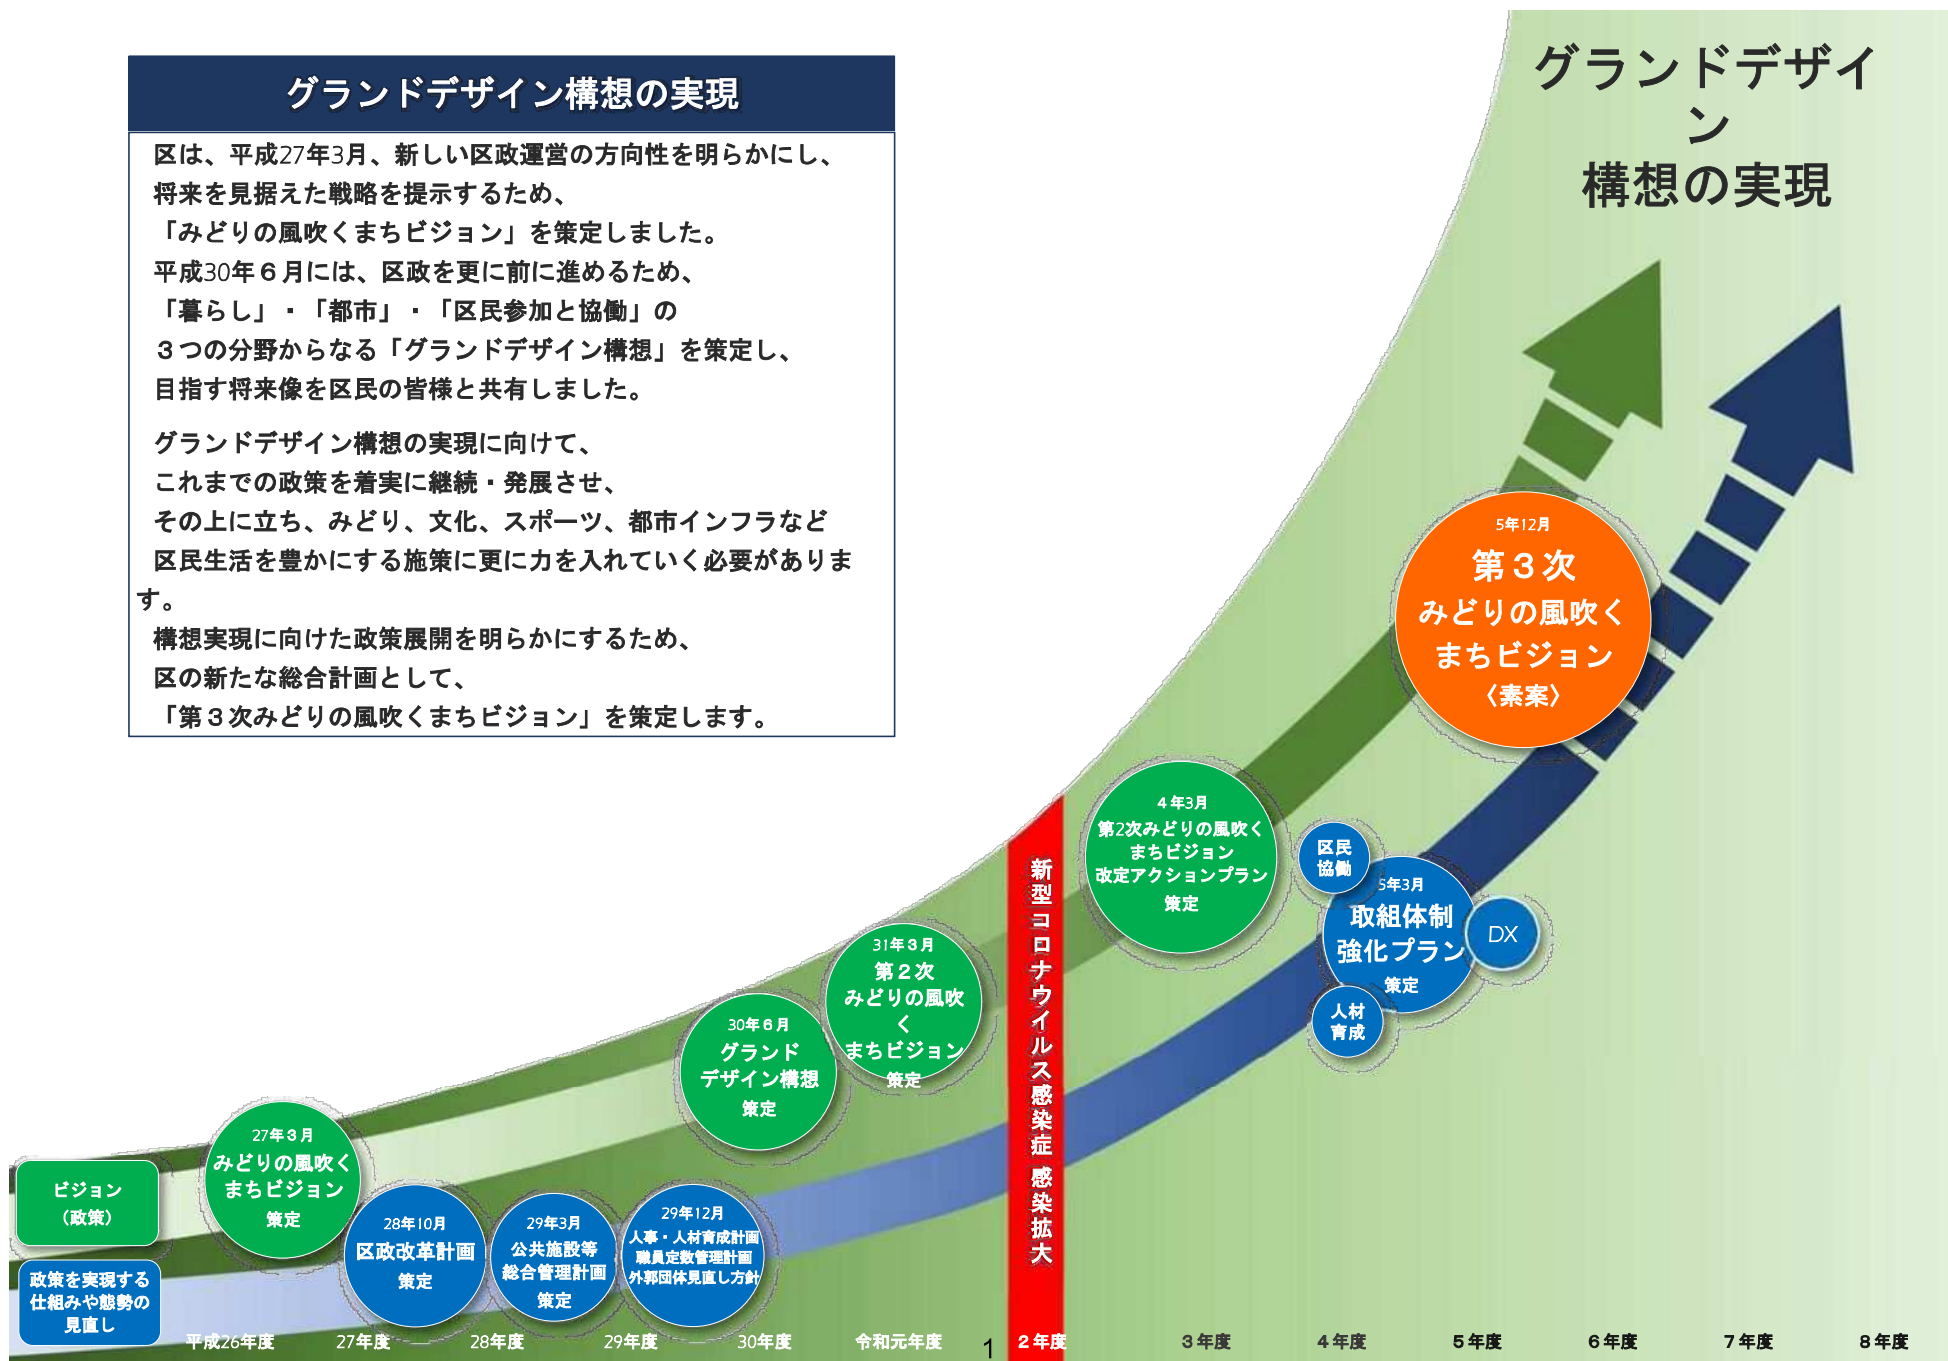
グランドデザイン構想の実現

区は、平成27年3月、新しい区政運営の方向性を明らかにし、将来を見据えた戦略を提示するため、「みどりの風吹くまちビジョン」を策定しました。
平成30年６月には、区政を更に前に進めるため、「暮らし」・「都市」・「区民参加と協働」の３つの分野からなる「グランドデザイン構想」を策定し、目指す将来像を区民の皆様と共有しました。

グランドデザイン構想の実現に向けて、これまでの政策を着実に継続・発展させ、その上に立ち、みどり、文化、スポーツ、都市インフラなど区民生活を豊かにする施策に更に力を入れていく必要があります。
構想実現に向けた政策展開を明らかにするため、区の新たな総合計画として、「第３次みどりの風吹くまちビジョン」を策定します。

グランドデザイン構想の実現

5年12月
第３次
みどりの風吹く
まちビジョン
〈素案〉

４年３月
第2次みどりの風吹く
まちビジョン
改定アクションプラン
策定

区民
協働

5年3月
取組体制
強化プラン
策定

DX

人材
育成

新型コロナウイルス感染症 感染拡大

31年３月
第２次
みどりの風吹く
まちビジョン
策定

30年６月
グランド
デザイン構想
策定

27年３月
みどりの風吹く
まちビジョン
策定

ビジョン
（政策）

政策を実現する
仕組みや態勢の
見直し

28年10月
区政改革計画
策定

29年3月
公共施設等
総合管理計画
策定

29年12月
人事・人材育成計画
職員定数管理計画
外郭団体見直し方針

平成26年度 27年度 28年度 29年度 30年度 令和元年度 ２年度 ３年度 ４年度 ５年度 ６年度 ７年度 ８年度

1